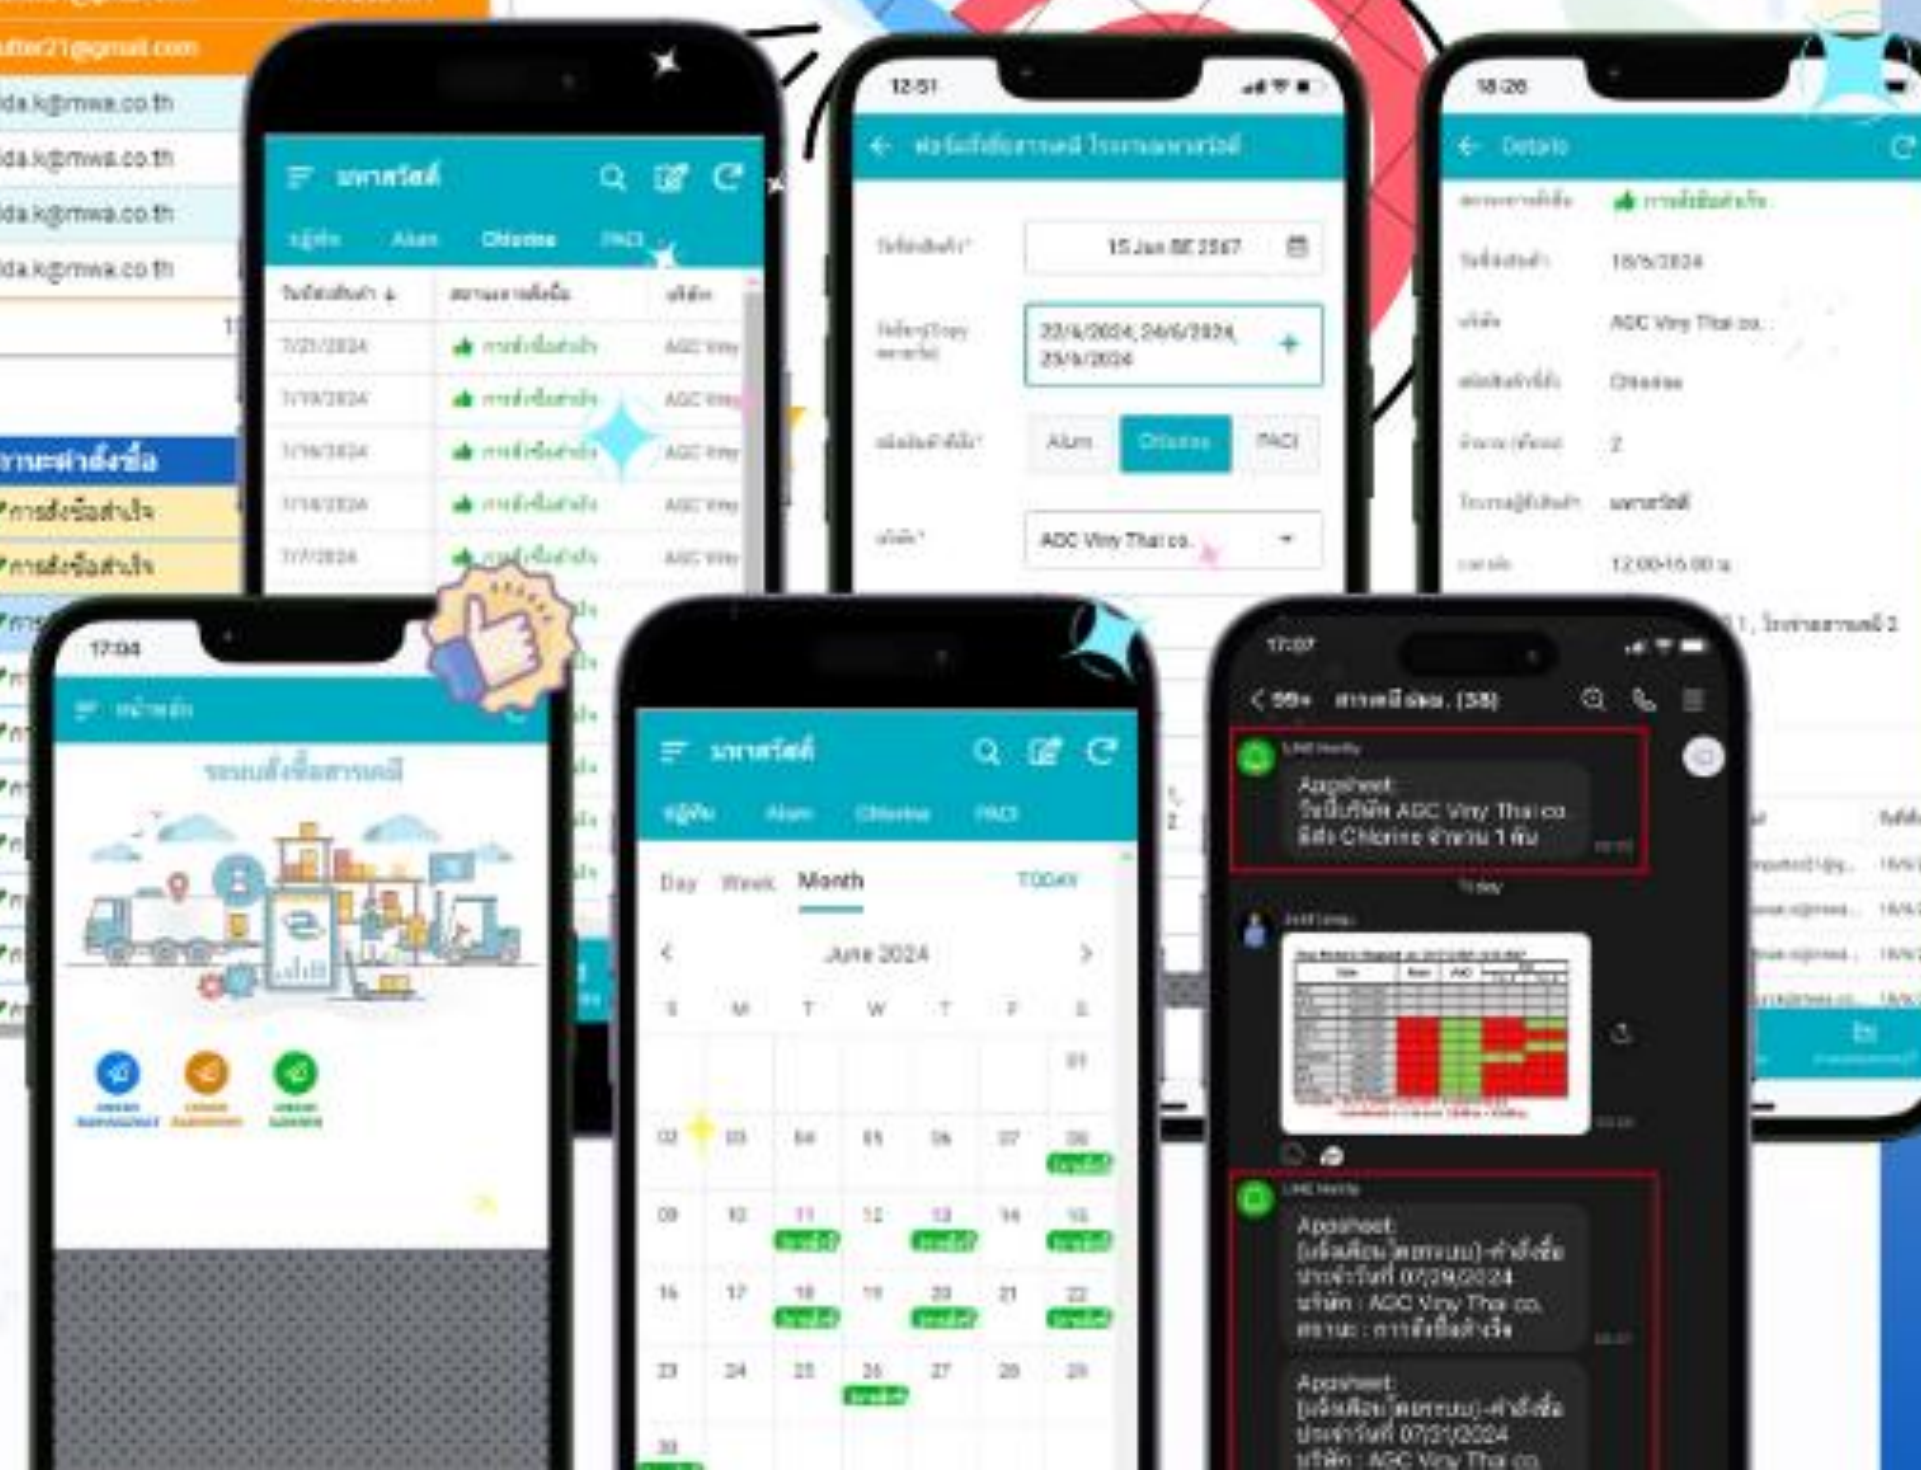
utter21@gmail.com
ida.k@mwa.co.th
ida.k@mwa.co.th
ida.k@mwa.co.th
ida.k@mwa.co.th

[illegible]
การสั่งซื้อสำเร็จ
การสั่งซื้อสำเร็จ

มหาสวัสดิ์
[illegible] Alum Chlorine PACl
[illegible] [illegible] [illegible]
7/21/2024 การสั่งซื้อสำเร็จ AGC Viny
7/19/2024 การสั่งซื้อสำเร็จ AGC Viny
7/16/2024 การสั่งซื้อสำเร็จ AGC Viny
7/14/2024 การสั่งซื้อสำเร็จ AGC Viny
7/7/2024 การสั่งซื้อสำเร็จ AGC Viny

12:51
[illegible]
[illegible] 15 Jun BE 2567
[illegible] 22/6/2024, 24/6/2024, 25/6/2024
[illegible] Alum Chlorine PACl
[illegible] AGC Viny Thai co.

18:26
Details
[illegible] การสั่งซื้อสำเร็จ
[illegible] 18/6/2024
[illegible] AGC Viny Thai co.
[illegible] Chlorine
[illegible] 2
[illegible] มหาสวัสดิ์
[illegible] 12:00-16:00 น.
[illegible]

17:04
หน้าหลัก
ระบบสั่งซื้อสารเคมี
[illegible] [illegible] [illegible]

มหาสวัสดิ์
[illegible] Alum Chlorine PACl
Day Week Month TODAY
June 2024
S M T W T F S
01
02 03 04 05 06 07 08
09 10 11 12 13 14 15
16 17 18 19 20 21 22
23 24 25 26 27 28 29
30

17:07
99+ สารเคมี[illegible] (38)
LINE Notify
Appsheet:
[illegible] AGC Viny Thai co
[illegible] Chlorine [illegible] 1 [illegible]
Today
LINE Notify
Appsheet:
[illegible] 07/29/2024
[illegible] : AGC Viny Thai co.
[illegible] : การสั่งซื้อสำเร็จ
Appsheet:
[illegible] 07/21/2024
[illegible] AGC Viny Thai co.